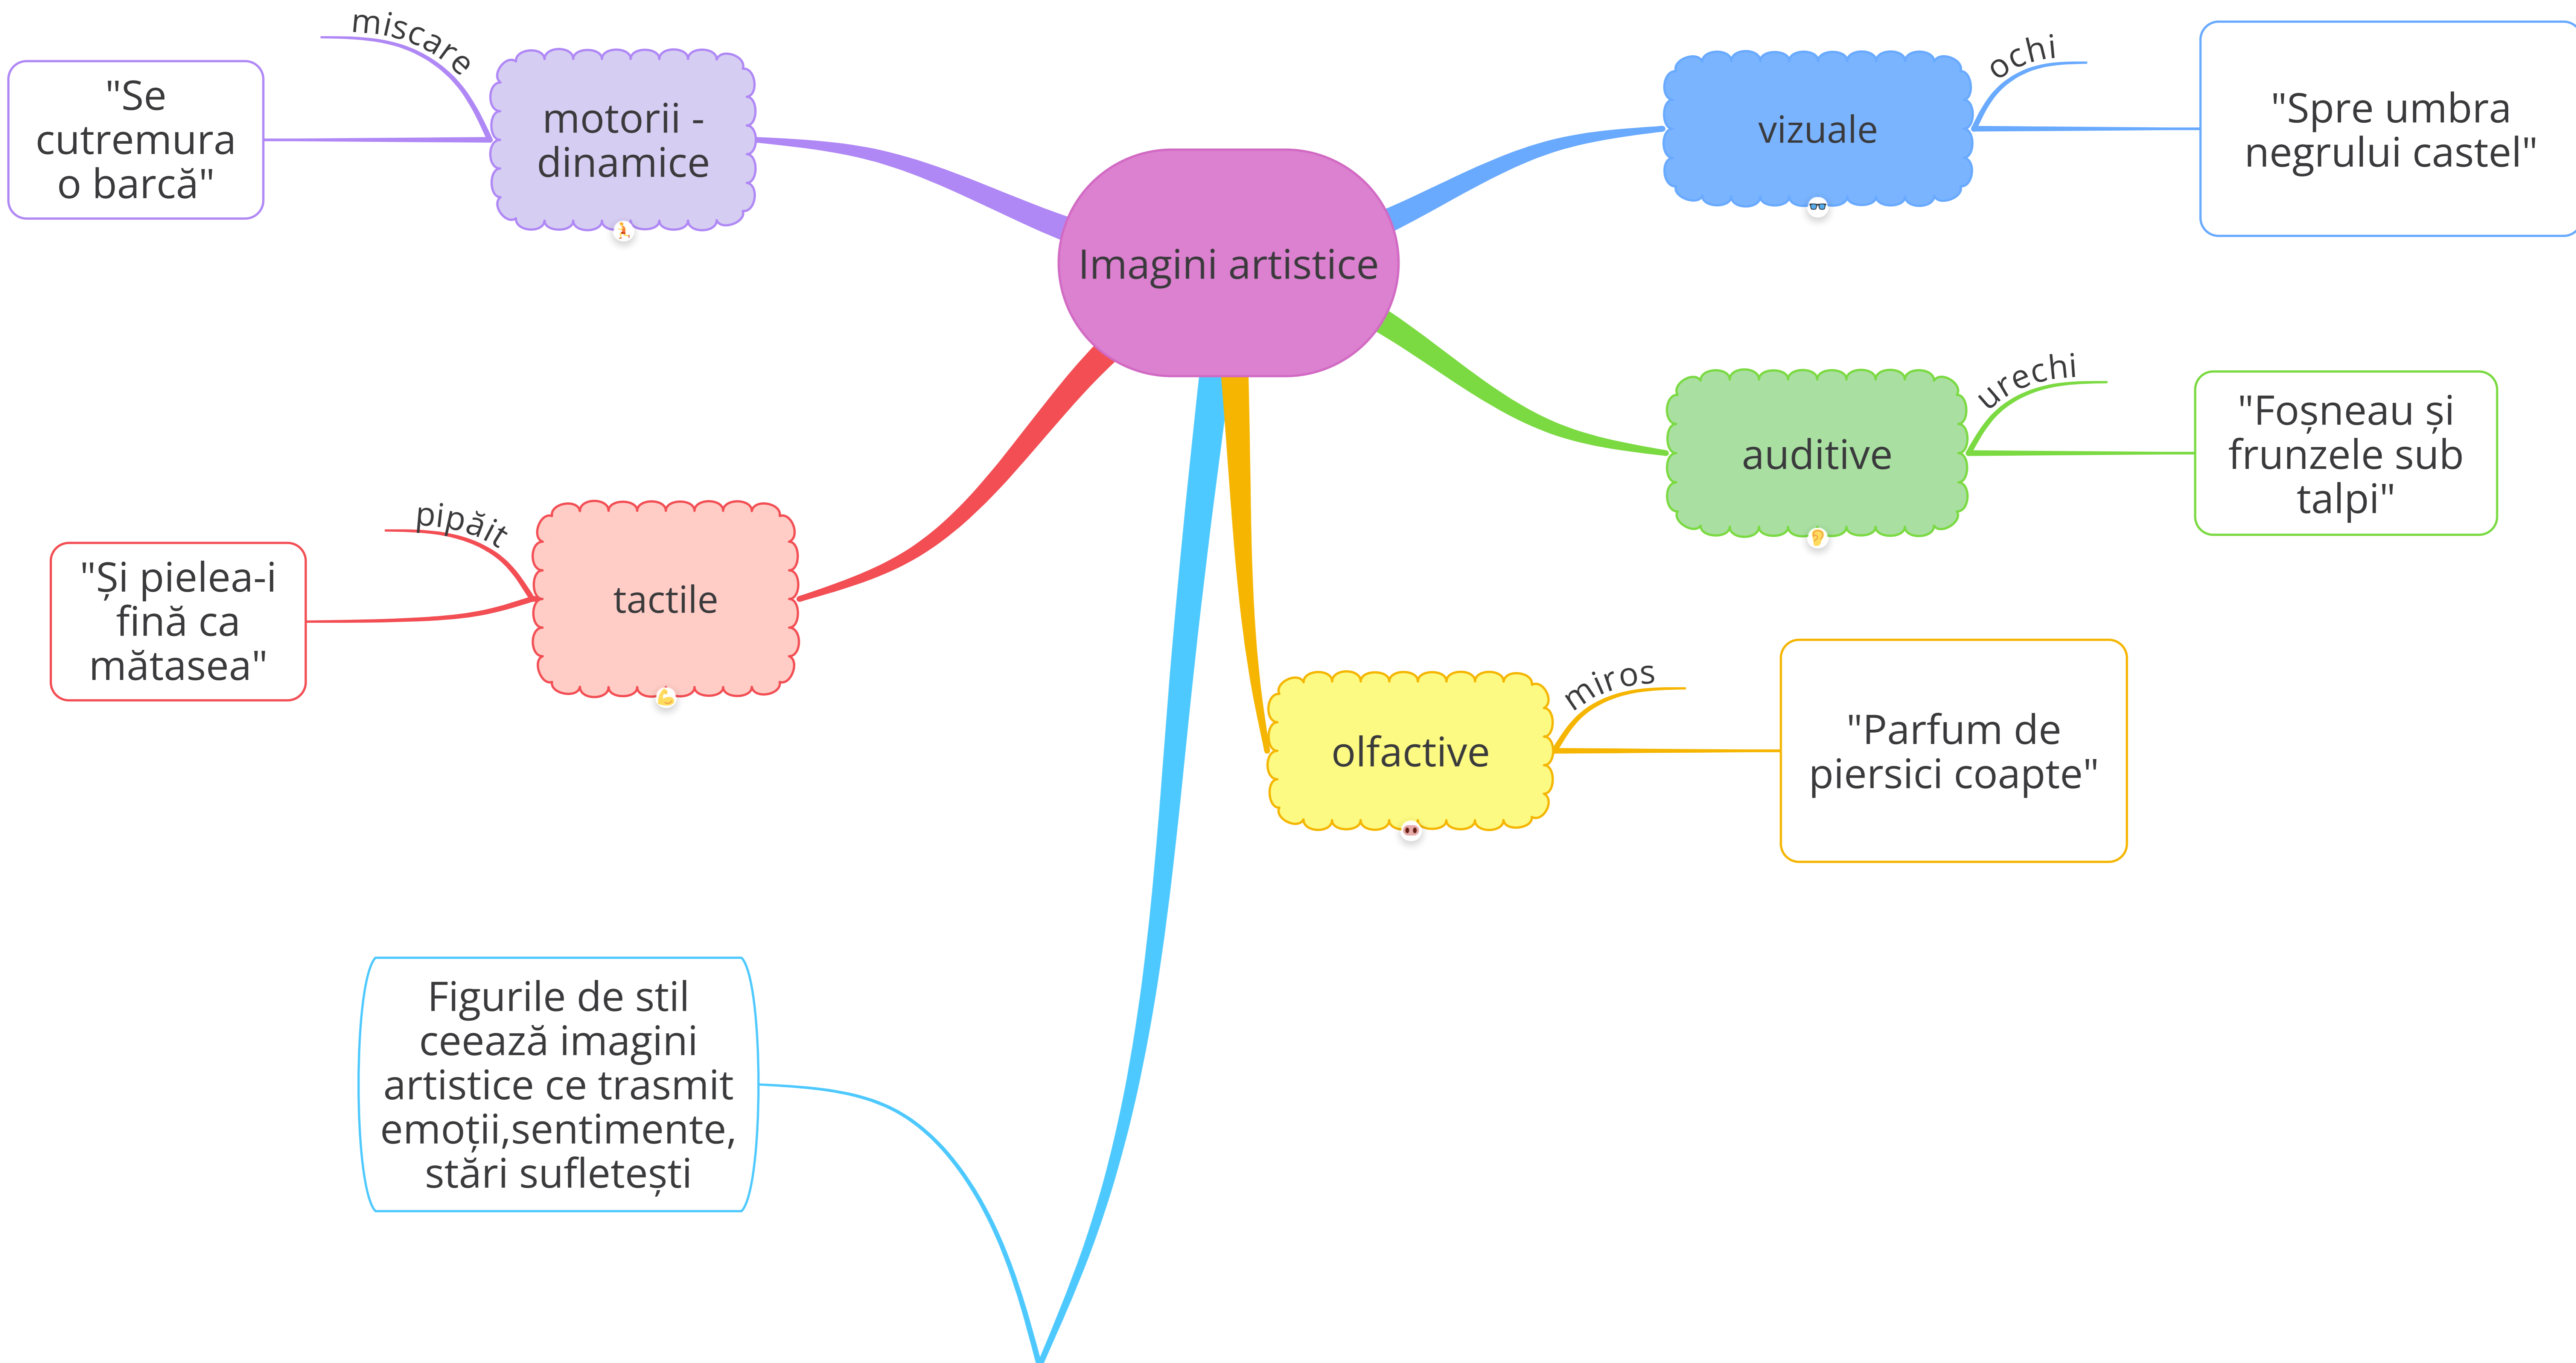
Imagini artistice

motorii - dinamice

miscare

"Se cutremura o barcă"

vizuale

ochi

"Spre umbra negrului castel"

auditive

urechi

"Foșneau și frunzele sub talpi"

tactile

pipăit

"Și pielea-i fină ca mătasea"

olfactive

miros

"Parfum de piersici coapte"

Figurile de stil ceează imagini artistice ce trasmit emoții,sentimente, stări sufletești